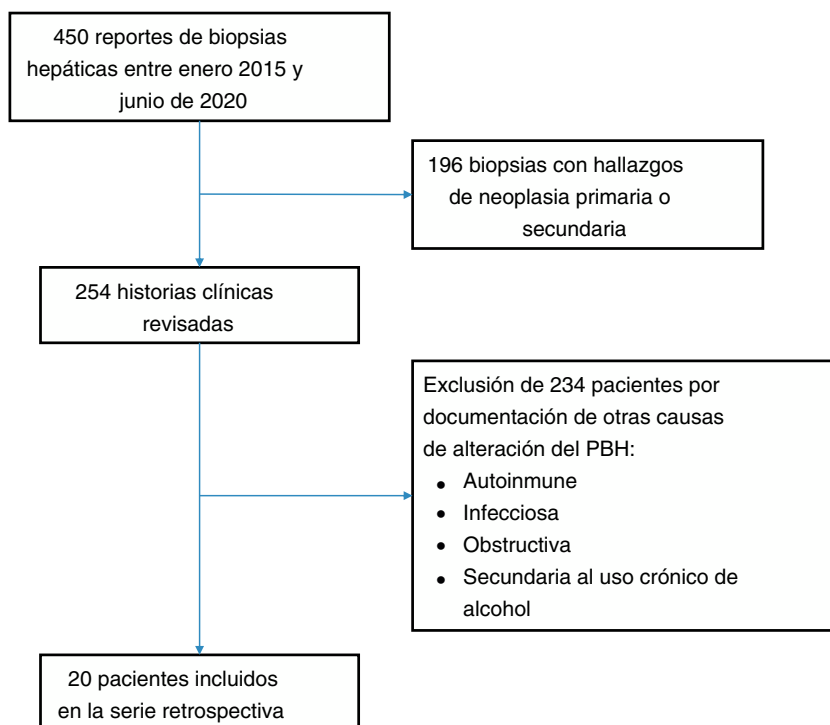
450 reportes de biopsias hepáticas entre enero 2015 y junio de 2020

196 biopsias con hallazgos de neoplasia primaria o secundaria

254 historias clínicas revisadas

Exclusión de 234 pacientes por documentación de otras causas de alteración del PBH:
- Autoinmune
- Infecciosa
- Obstructiva
- Secundaria al uso crónico de alcohol

20 pacientes incluidos en la serie retrospectiva